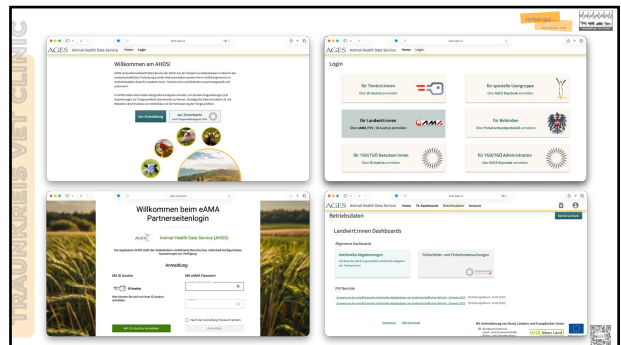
TRAUNKREIS VET CLINIC

AGES Animal Health Data Service Home Login

Willkommen am AHDSI

Zur Anmeldung

Login

für Tierärzt:innen
Über ID Austria anmelden

für spezielle Usergruppe
Über AGES Keycloak anmelden

für Landwirt:innen
Über eAMA (TPV / ID Austria) anmelden

eAMA

für Behörden
Über Portalverbund anmelden

für TGD/TGD Benutzer:innen
Über ID Austria anmelden

für TGD/TGD Administration
Über AGES Keycloak anmelden

Willkommen beim eAMA Partnerseitenlogin

AGES Animal Health Data Service (AHDS)

Anmeldung

Mit ID Austria

ID Austria

Mit eAMA Passwort

Mit ID Austria anmelden

Anmelden

AGES Animal Health Data Service Home TG Dashboards Betriebsdaten Account

Betriebsdaten

Landwirt:innen Dashboards

Allgemeine Dashboards

Antibiotika Abgabemengen

Schlachttier- und Fleischuntersuchungen

PDF Berichte

Datenschutz Impressum

Mit Unterstützung von Bund, Ländern und Europäischer Union

LE 14-20

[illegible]